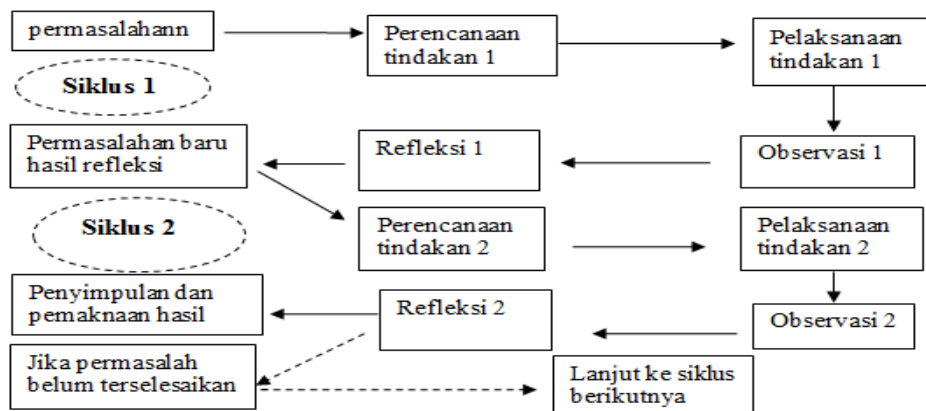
permasalahann

Perencanaan tindakan 1

Pelaksanaan tindakan 1

Siklus 1

Permasalahan baru hasil refleksi

Refleksi 1

Observasi 1

Siklus 2

Perencanaan tindakan 2

Pelaksanaan tindakan 2

Penyimpulan dan pemaknaan hasil

Refleksi 2

Observasi 2

Jika permasalah belum terselesaikan

Lanjut ke siklus berikutnya